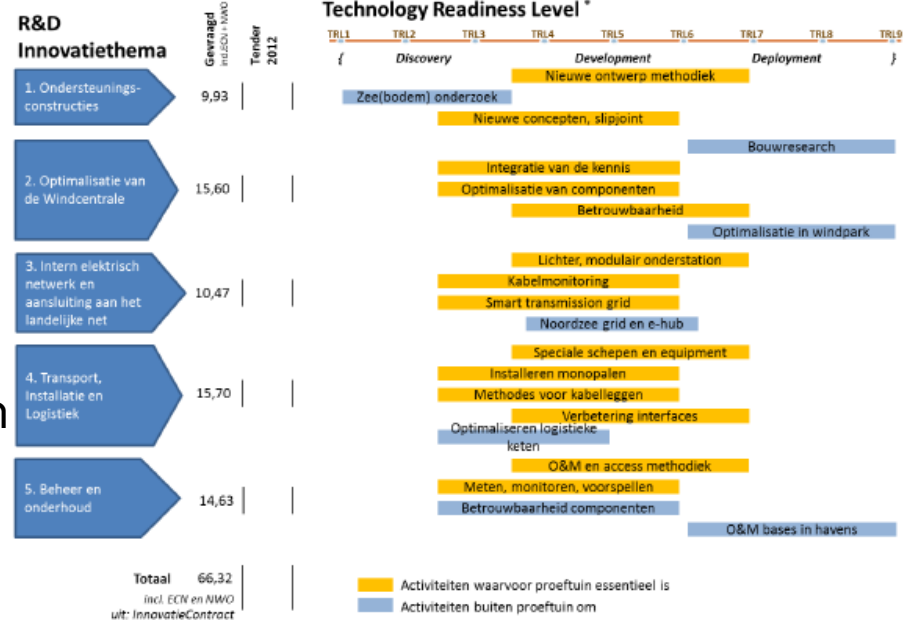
R&D Innovatiethema

Gevraagd incl. ECN + NWO

Tender 2012

Technology Readiness Level *

TRL1 TRL2 TRL3 TRL4 TRL5 TRL6 TRL7 TRL8 TRL9

{ Discovery Development Deployment }

1. Ondersteuningsconstructies 9,93

Nieuwe ontwerp methodiek
Zee(bodem) onderzoek
Nieuwe concepten, slipjoint
Bouwresearch

2. Optimalisatie van de Windcentrale 15,60

Integratie van de kennis
Optimalisatie van componenten
Betrouwbaarheid
Optimalisatie in windpark

3. Intern elektrisch netwerk en aansluiting aan het landelijke net 10,47

Lichter, modulair onderstation
Kabelmonitoring
Smart transmission grid
Noordzee grid en e-hub

4. Transport, Installatie en Logistiek 15,70

Speciale schepen en equipment
Installeren monopalen
Methodes voor kabelleggen
Verbetering interfaces
Optimaliseren logistieke keten

5. Beheer en onderhoud 14,63

O&M en access methodiek
Meten, monitoren, voorspellen
Betrouwbaarheid componenten
O&M bases in havens

Totaal 66,32
incl. ECN en NWO
uit: InnovatieContract

Activiteiten waarvoor proeftuin essentieel is
Activiteiten buiten proeftuin om